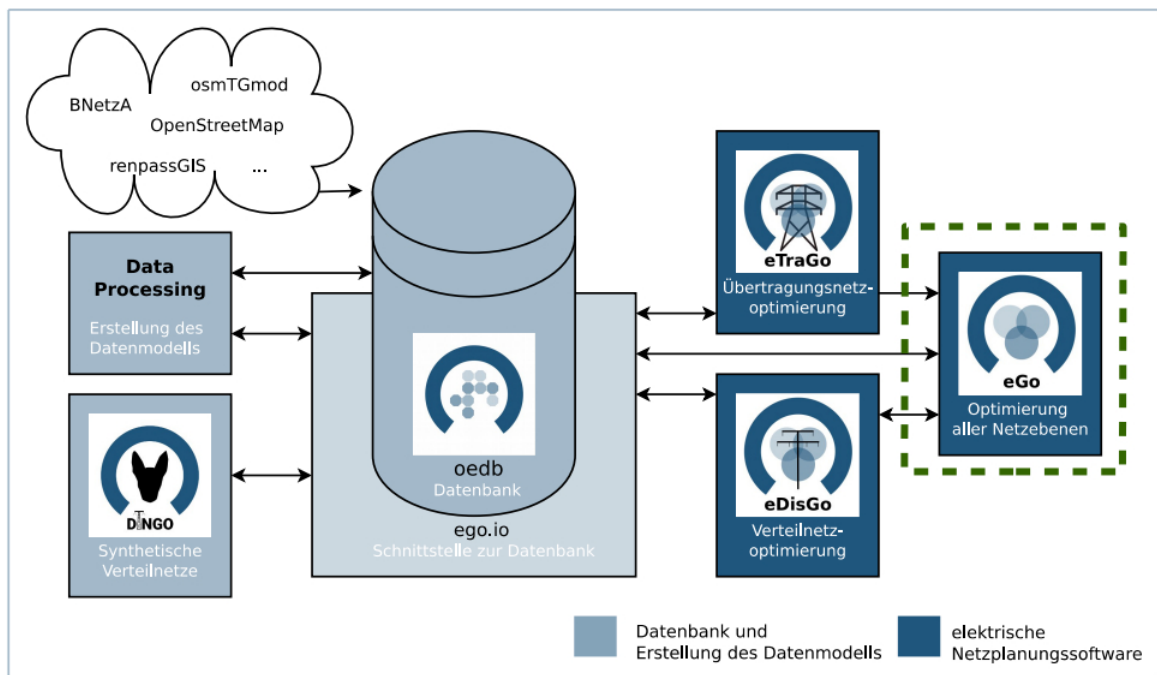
BNetzA
osmTGmod
OpenStreetMap
renpassGIS
...

Data Processing
Erstellung des Datenmodells

DINGO
Synthetische Verteilnetze

oedb
Datenbank
ego.io
Schnittstelle zur Datenbank

eTraGo
Übertragungsnetzoptimierung

eDisGo
Verteilnetzoptimierung

eGo
Optimierung aller Netzebenen

Datenbank und Erstellung des Datenmodells
elektrische Netzplanungssoftware